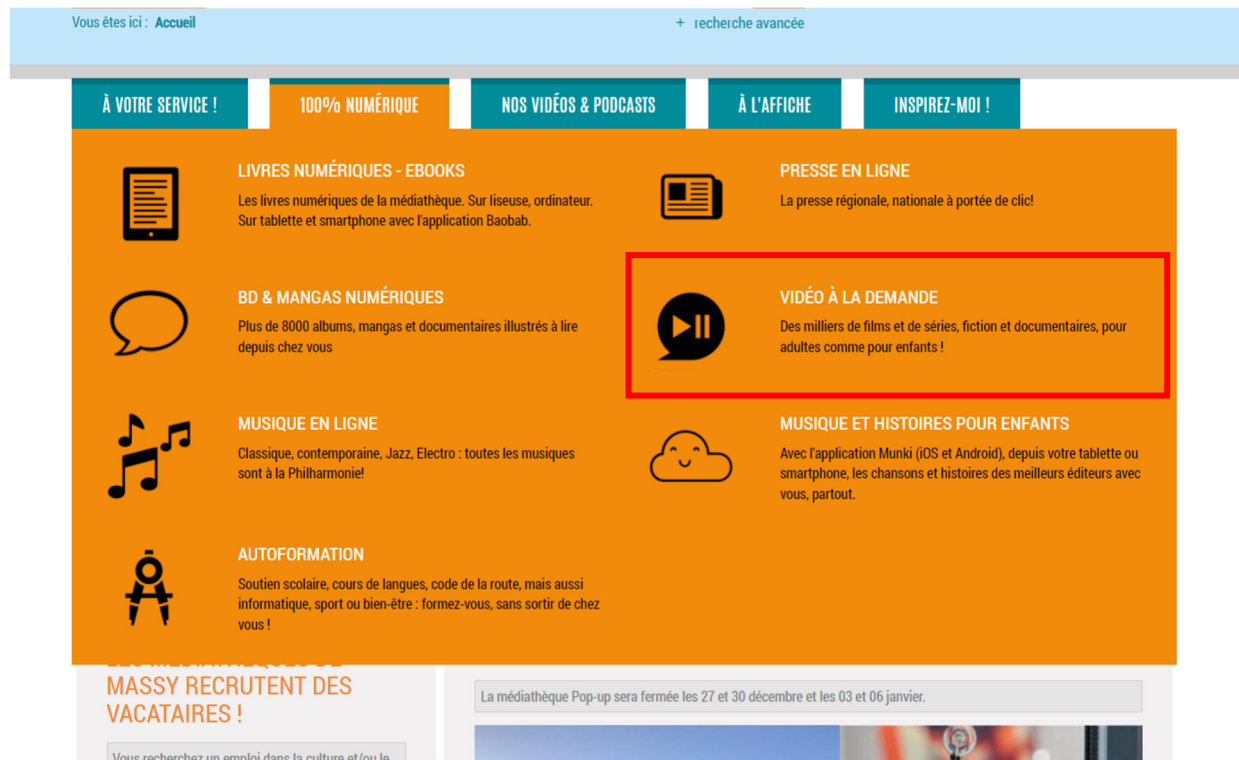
Vous êtes ici : Accueil

+ recherche avancée

À VOTRE SERVICE !

100% NUMÉRIQUE

NOS VIDÉOS & PODCASTS

À L'AFFICHE

INSPIREZ-MOI !

LIVRES NUMÉRIQUES - EBOOKS

Les livres numériques de la médiathèque. Sur liseuse, ordinateur. Sur tablette et smartphone avec l'application Baobab.

PRESSE EN LIGNE

La presse régionale, nationale à portée de clic!

BD & MANGAS NUMÉRIQUES

Plus de 8000 albums, mangas et documentaires illustrés à lire depuis chez vous

VIDÉO À LA DEMANDE

Des milliers de films et de séries, fiction et documentaires, pour adultes comme pour enfants !

MUSIQUE EN LIGNE

Classique, contemporaine, Jazz, Electro : toutes les musiques sont à la Philharmonie!

MUSIQUE ET HISTOIRES POUR ENFANTS

Avec l'application Munki (iOS et Android), depuis votre tablette ou smartphone, les chansons et histoires des meilleurs éditeurs avec vous, partout.

AUTOFORMATION

Soutien scolaire, cours de langues, code de la route, mais aussi informatique, sport ou bien-être : formez-vous, sans sortir de chez vous !

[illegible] MASSY RECRUTENT DES VACATAIRES !

Vous recherchez un emploi dans la culture et/ou le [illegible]

La médiathèque Pop-up sera fermée les 27 et 30 décembre et les 03 et 06 janvier.